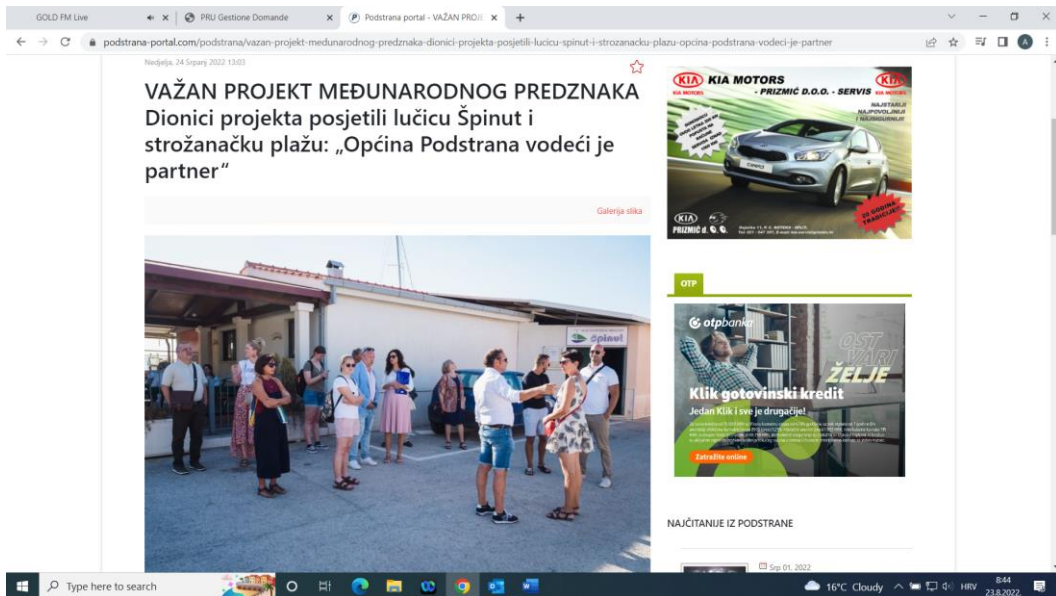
GOLD FM Live
PRU Gestione Domande
Podstrana portal - VAŽAN PROJE
podstrana-portal.com/podstrana/vazan-projekt-medunarodnog-predznaka-dionici-projekta-posjetili-lucicu-spinut-i-strozanacku-plazu-opcina-podstrana-vodeci-je-partner

Nedjelja, 24 Srpanj 2022 13:03

VAŽAN PROJEKT MEĐUNARODNOG PREDZNAKA
Dionici projekta posjetili lučicu Špinut i strožanačku plažu: „Općina Podstrana vodeći je partner"

Galerija slika

Špinut

KIA KIA MOTORS
- PRIZMIĆ D.O.O. - SERVIS
NAJSTARIJI NAJPOVOLJNIJI I NAJSIGURNIJI!
KIA
PRIZMIĆ d.o.o.
25 GODINA TRADICIJE

OTP

otpbanka
OSTVARI ŽELJE
Klik gotovinski kredit
Jedan Klik i sve je drugačije!
Zatražite online

NAJČITANIJE IZ PODSTRANE

Srp 01, 2022

Type here to search
16°C Cloudy HRV 8:44 23.8.2022.